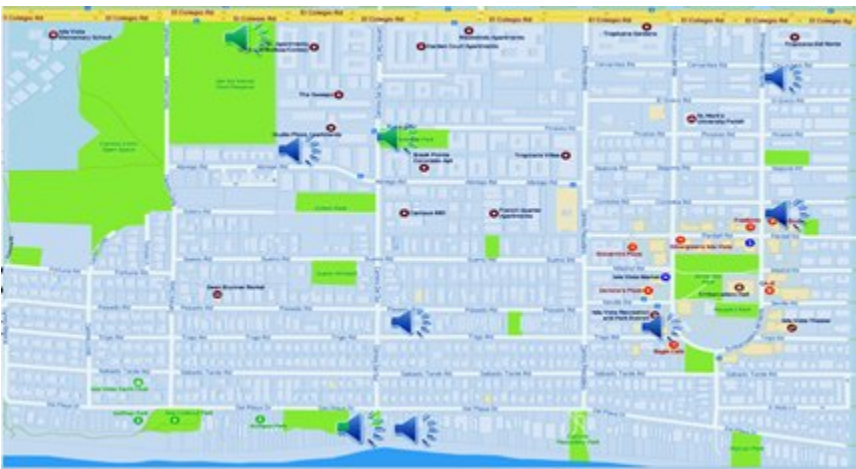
El Colegio Rd
El Colegio Rd
El Colegio Rd
El Colegio Rd
El Colegio Rd
El Colegio Rd
El Colegio Rd
El Colegio Rd

Isla Vista Elementary School
Tropicana Gardens
Tropicana Del Norte
The Towers
St. Mark's University Parish
Tropicana Villas
Sueno Orchard
Camino Pescadero Park
Anisq'Oyo' Park
Embarcadero Hall
Isla Vista Theater
Isla Vista Recreation and Park District
Sueno Park
Estero Rd
Pardall Rd
Madrid Rd
Trigo Rd
Sabado Tarde Rd
Del Playa Dr
Fortuna Rd
Pasado Rd
Picasso Rd
Sabado Tarde Rd
Trigo Rd
Del Playa Dr
Isla Vista Coastal Trail
Window to the Sea Park
Camino Corto
Camino Pescadero
Embarcadero del Norte
Embarcadero del Mar
Camino Majorca
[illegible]